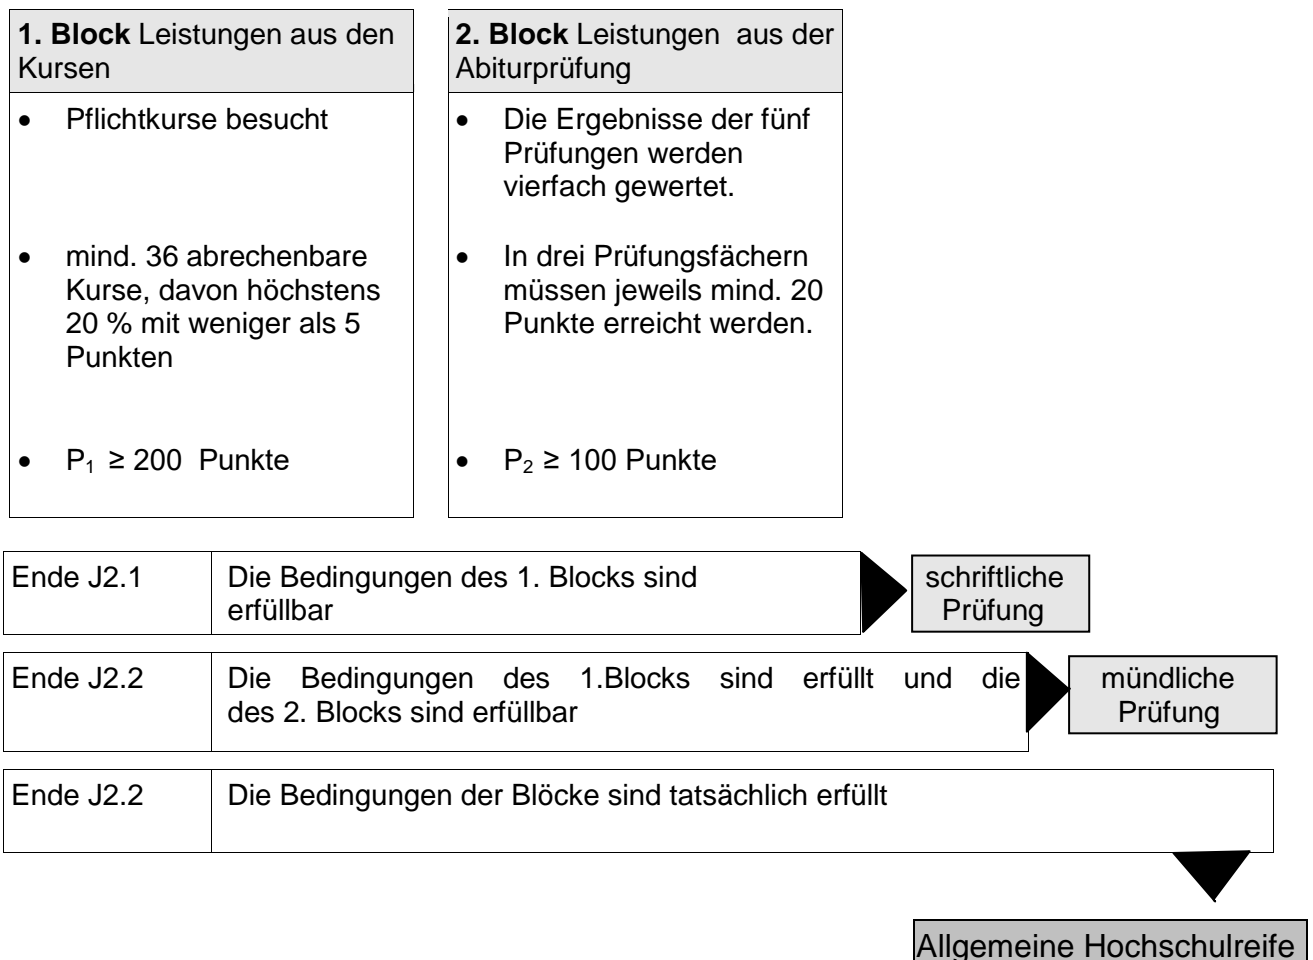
**1. Block** Leistungen aus den Kursen

- Pflichtkurse besucht
- mind. 36 abrechenbare Kurse, davon höchstens 20 % mit weniger als 5 Punkten
- $P_1 \geq 200$ Punkte

**2. Block** Leistungen aus der Abiturprüfung

- Die Ergebnisse der fünf Prüfungen werden vierfach gewertet.
- In drei Prüfungsfächern müssen jeweils mind. 20 Punkte erreicht werden.
- $P_2 \geq 100$ Punkte

| Ende J2.1 | Die Bedingungen des 1. Blocks sind erfüllbar |
|---|---|

schriftliche Prüfung

| Ende J2.2 | Die Bedingungen des 1.Blocks sind erfüllt und die des 2. Blocks sind erfüllbar |
|---|---|

mündliche Prüfung

| Ende J2.2 | Die Bedingungen der Blöcke sind tatsächlich erfüllt |
|---|---|

Allgemeine Hochschulreife